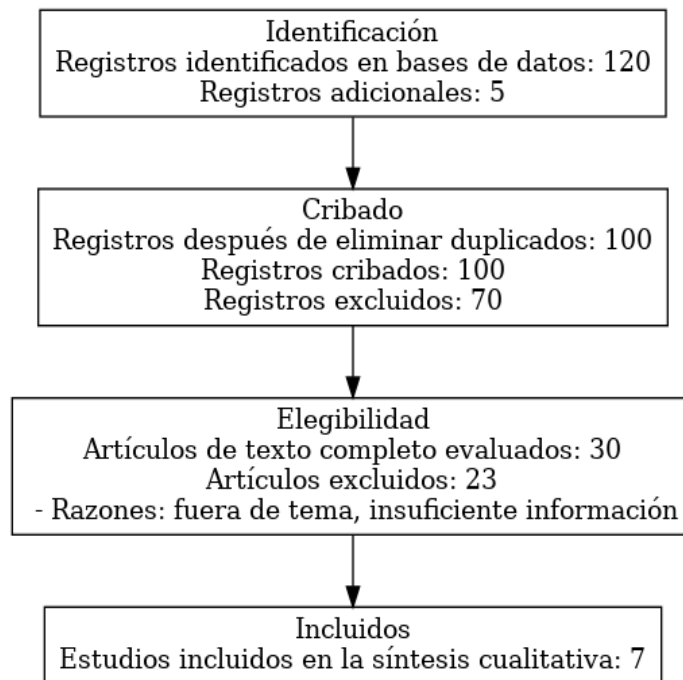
Identificación
Registros identificados en bases de datos: 120
Registros adicionales: 5

Cribado
Registros después de eliminar duplicados: 100
Registros cribados: 100
Registros excluidos: 70

Elegibilidad
Artículos de texto completo evaluados: 30
Artículos excluidos: 23
- Razones: fuera de tema, insuficiente información

Incluidos
Estudios incluidos en la síntesis cualitativa: 7